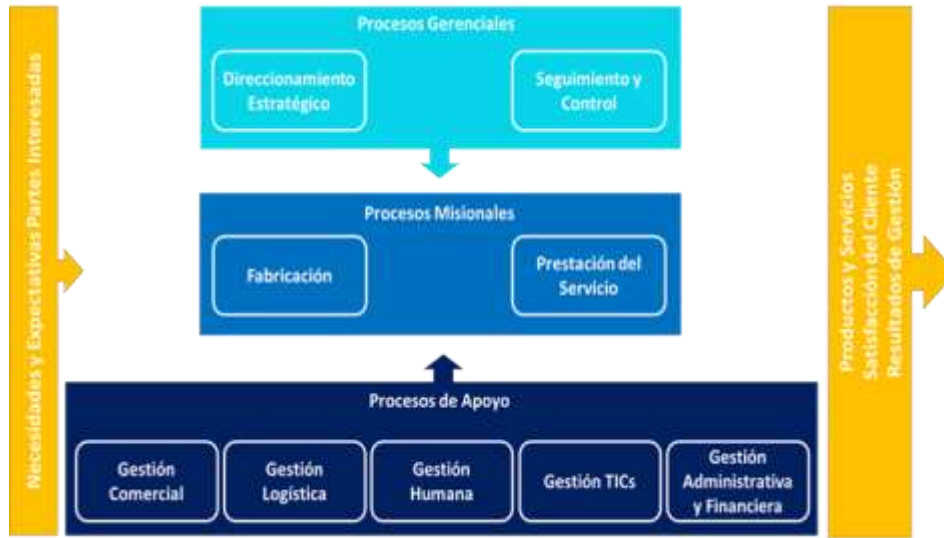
Necesidades y Expectativas Partes Interesadas

Procesos Gerenciales

Direccionamiento Estratégico

Seguimiento y Control

Procesos Misionales

Fabricación

Prestación del Servicio

Procesos de Apoyo

Gestión Comercial

Gestión Logística

Gestión Humana

Gestión TICs

Gestión Administrativa y Financiera

Productos y Servicios
Satisfacción del Cliente
Resultados de Gestión